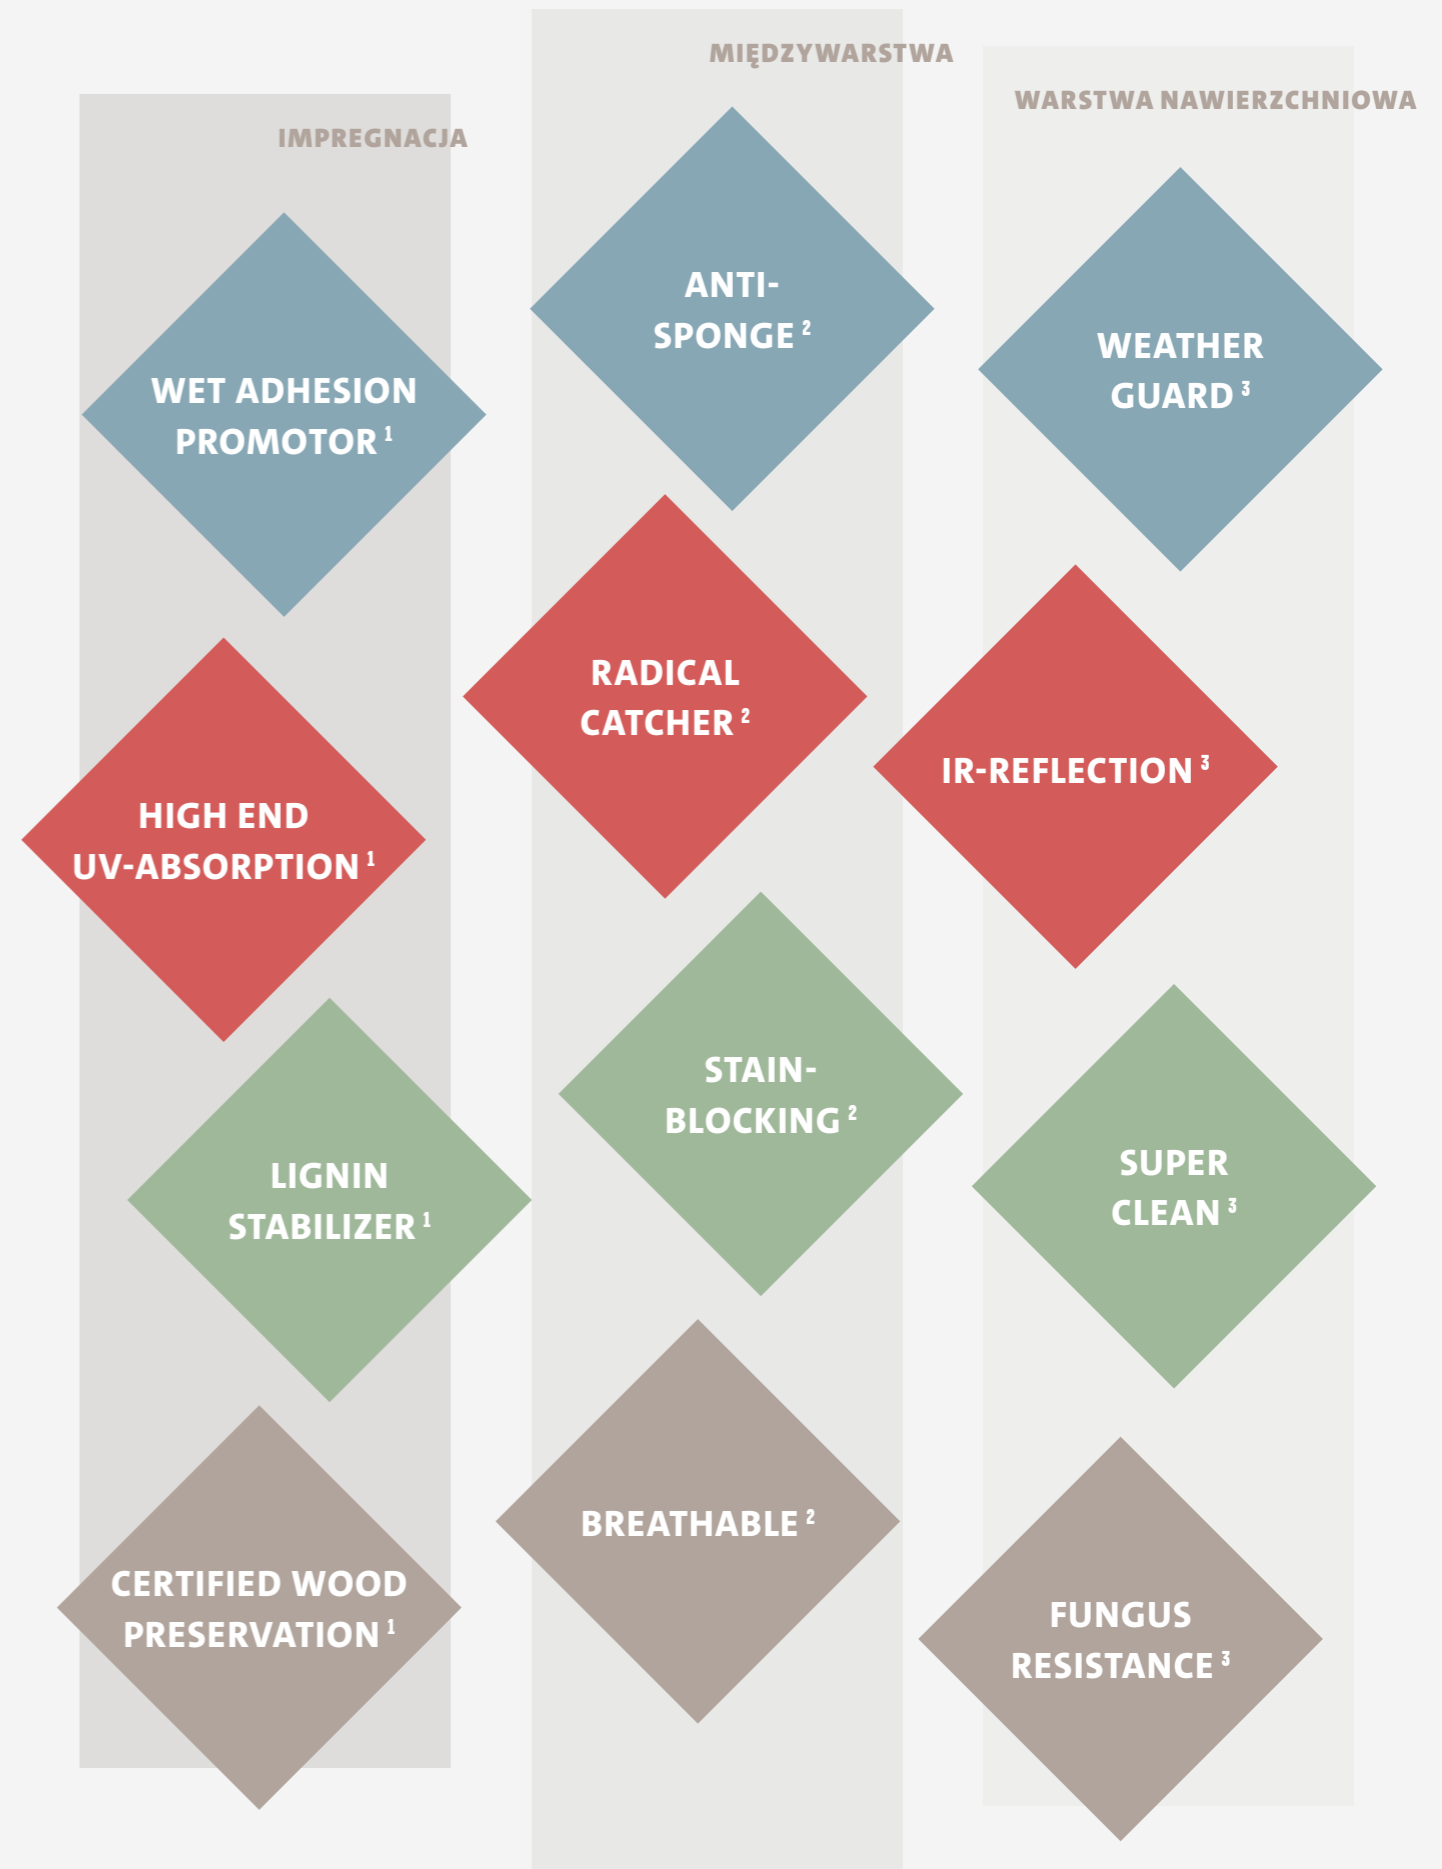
IMPREGNACJA

WET ADHESION PROMOTOR $^1$

HIGH END UV-ABSORPTION $^1$

LIGNIN STABILIZER $^1$

CERTIFIED WOOD PRESERVATION $^1$

MIĘDZYWARSTWA

ANTI-SPONGE $^2$

RADICAL CATCHER $^2$

STAIN-BLOCKING $^2$

BREATHABLE $^2$

WARSTWA NAWIERZCHNIOWA

WEATHER GUARD $^3$

IR-REFLECTION $^3$

SUPER CLEAN $^3$

FUNGUS RESISTANCE $^3$